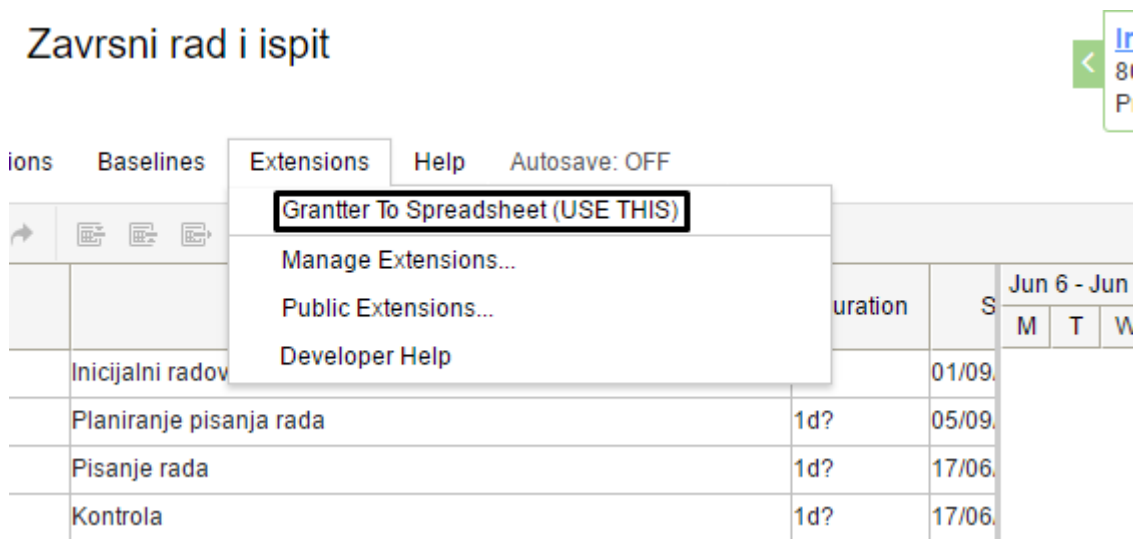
Zavrsni rad i ispit

Ir
8(
P

ions Baselines Extensions Help Autosave: OFF

Grantter To Spreadsheet (USE THIS)
Manage Extensions...
Public Extensions...
Developer Help

| | uration | S | Jun 6 - Jun |
|---|---|---|---|
| | | | M T W |
| Inicijalni radov | | 01/09. | |
| Planiranje pisanja rada | 1d? | 05/09. | |
| Pisanje rada | 1d? | 17/06. | |
| Kontrola | 1d? | 17/06. | |